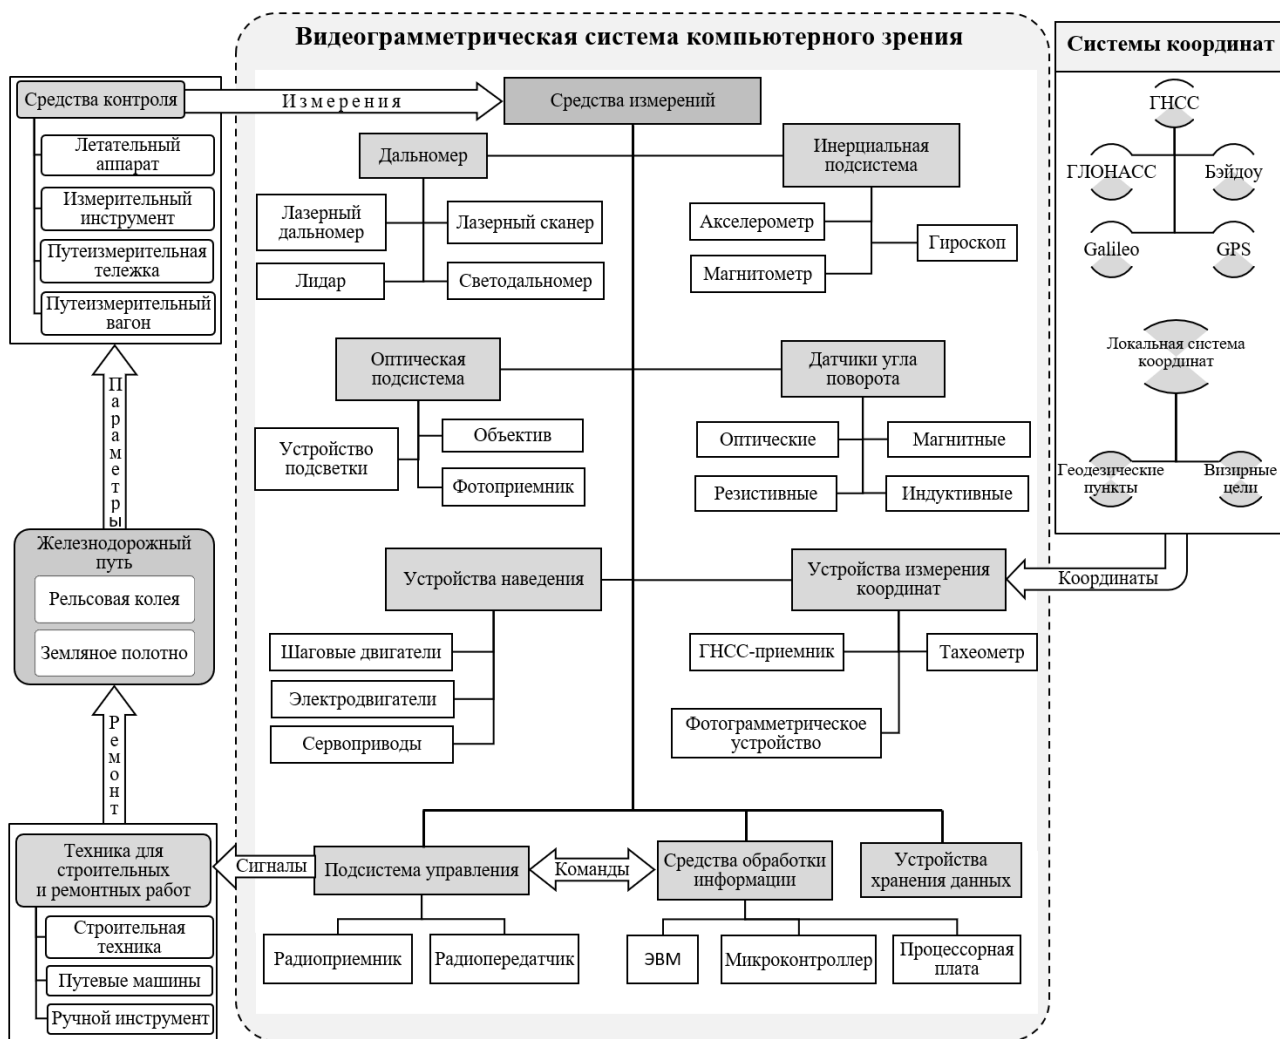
Видеограмметрическая система компьютерного зрения

Системы координат

Средства контроля

Измерения

Средства измерений

Летательный аппарат

Измерительный инструмент

Путеизмерительная тележка

Путеизмерительный вагон

Дальномер

Инерциальная подсистема

Лазерный дальномер

Лазерный сканер

Лидар

Светодальномер

Акселерометр

Гироскоп

Магнитометр

ГНСС

ГЛОНАСС

Бэйдоу

Galileo

GPS

Локальная система координат

Геодезические пункты

Визирные цели

Параметры

Оптическая подсистема

Датчики угла поворота

Устройство подсветки

Объектив

Фотоприемник

Оптические

Магнитные

Резистивные

Индуктивные

Железнодорожный путь

Рельсовая колея

Земляное полотно

Устройства наведения

Устройства измерения координат

Координаты

Шаговые двигатели

Электродвигатели

Сервоприводы

ГНСС-приемник

Тахеометр

Фотограмметрическое устройство

Ремонт

Техника для строительных и ремонтных работ

Сигналы

Подсистема управления

Команды

Средства обработки информации

Устройства хранения данных

Строительная техника

Путевые машины

Ручной инструмент

Радиоприемник

Радиопередатчик

ЭВМ

Микроконтроллер

Процессорная плата